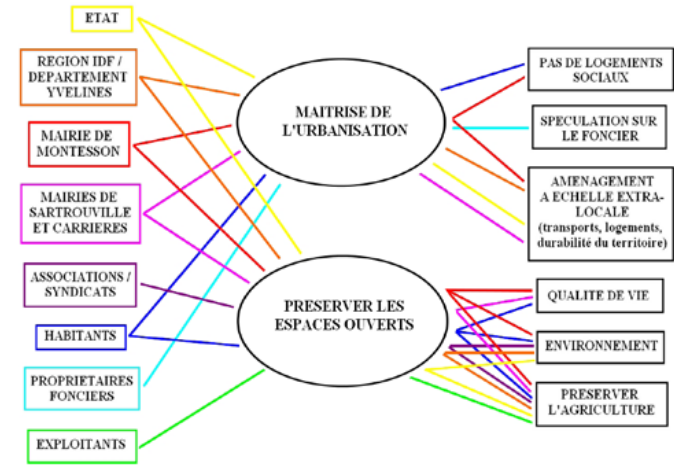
ETAT

REGION IDF / DEPARTEMENT YVELINES

MAIRIE DE MONTESSON

MAIRIES DE SARTROUVILLE ET CARRIERES

ASSOCIATIONS / SYNDICATS

HABITANTS

PROPRIETAIRES FONCIERS

EXPLOITANTS

MAITRISE DE L'URBANISATION

PRESERVER LES ESPACES OUVERTS

PAS DE LOGEMENTS SOCIAUX

SPECULATION SUR LE FONCIER

AMENAGEMENT A ECHELLE EXTRA-LOCALE (transports, logements, durabilité du territoire)

QUALITE DE VIE

ENVIRONNEMENT

PRESERVER L'AGRICULTURE